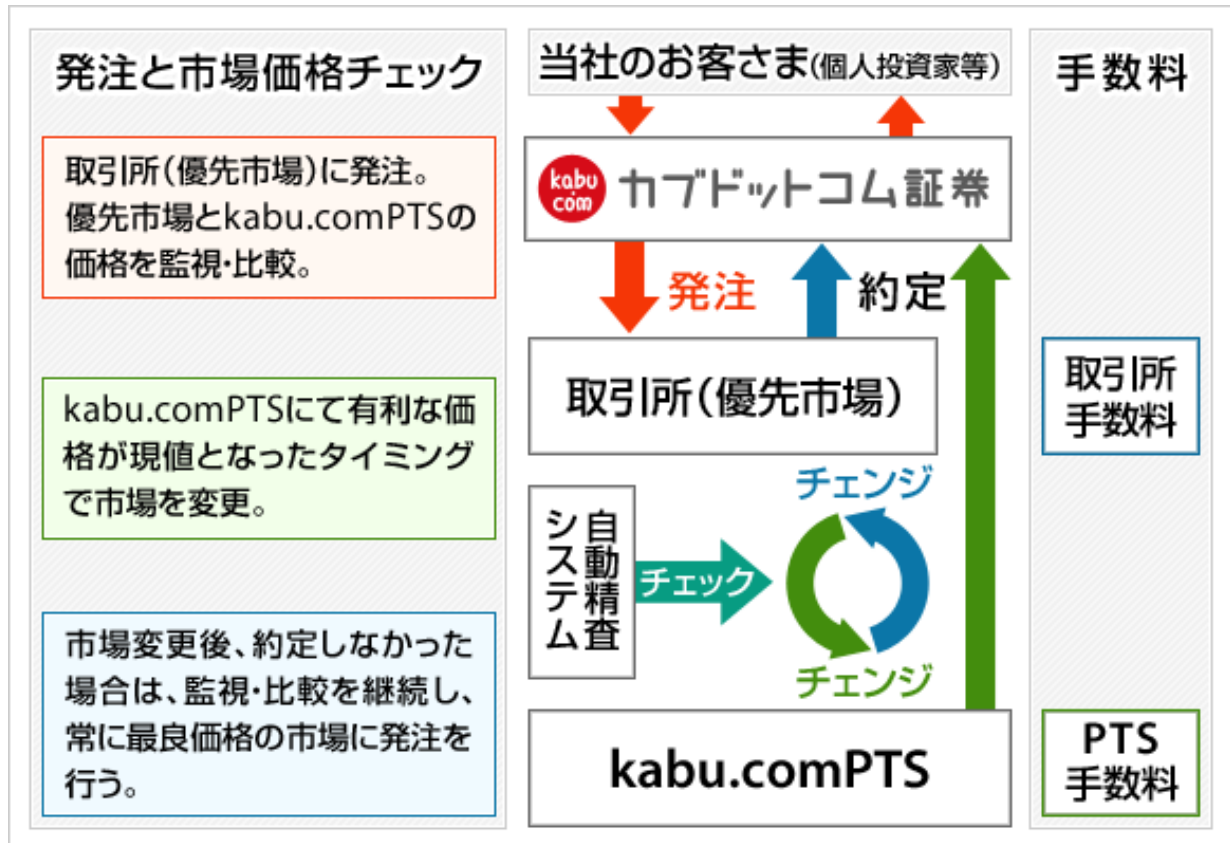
発注と市場価格チェック

取引所(優先市場)に発注。優先市場とkabu.comPTSの価格を監視・比較。

kabu.comPTSにて有利な価格が現値となったタイミングで市場を変更。

市場変更後、約定しなかった場合は、監視・比較を継続し、常に最良価格の市場に発注を行う。

当社のお客さま(個人投資家等)

kabu com カブドットコム証券

発注

約定

取引所(優先市場)

自動精査システム

チェック

チェンジ

チェンジ

kabu.comPTS

手数料

取引所手数料

PTS手数料